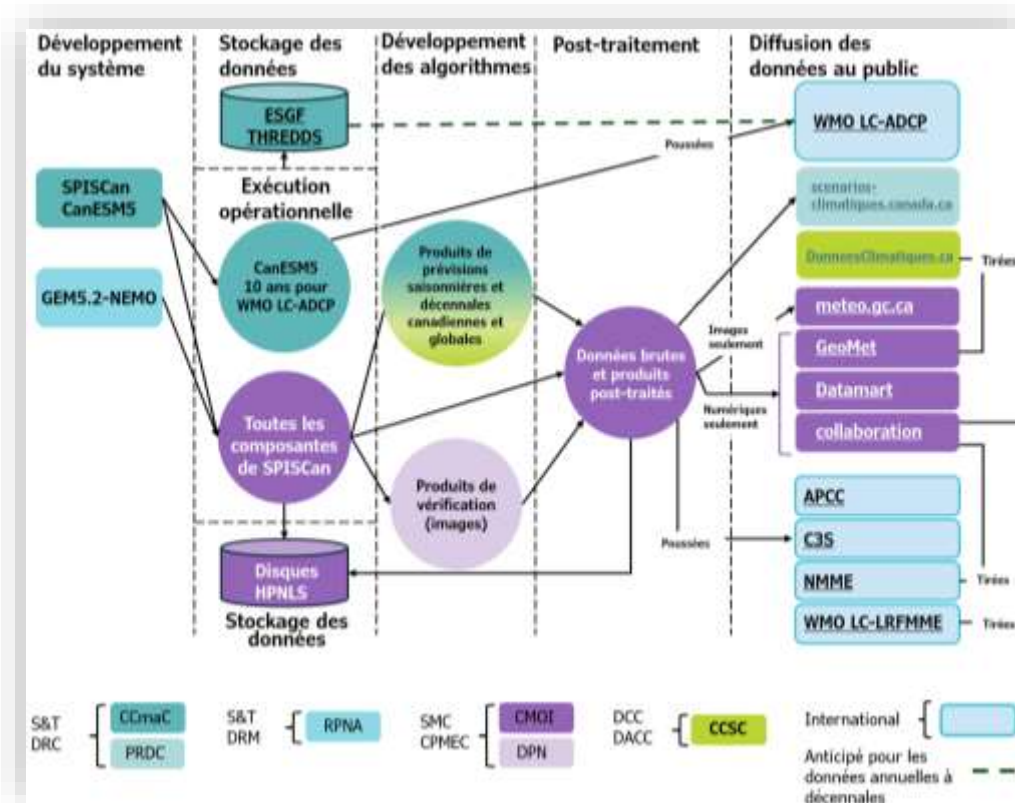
Développement du système

Stockage des données

Développement des algorithmes

Post-traitement

Diffusion des données au public

ESGF THREDDS

WMO LC-ADCP

Poussées

Exécution opérationnelle

SPISCan CanESM5

GEM5.2-NEMO

CanESM5 10 ans pour WMO LC-ADCP

Produits de prévisions saisonnières et décennales canadiennes et globales

scenarios-climatiques.canada.ca

DonneesClimatiques.ca

Tirées

meteo.gc.ca

Images seulement

GeoMet

Données brutes et produits post-traités

Datamart

Numériques seulement

collaboration

Toutes les composantes de SPISCan

Produits de vérification (images)

APCC

Poussées

C3S

Disques HPNLS

NMME

Tirées

Stockage des données

WMO LC-LRFMME

Tirées

S&T DRC

CCmaC

PRDC

S&T DRM

RPNA

SMC CPMEC

CMOI

DPN

DCC DACC

CCSC

International

Anticipé pour les données annuelles à décennales